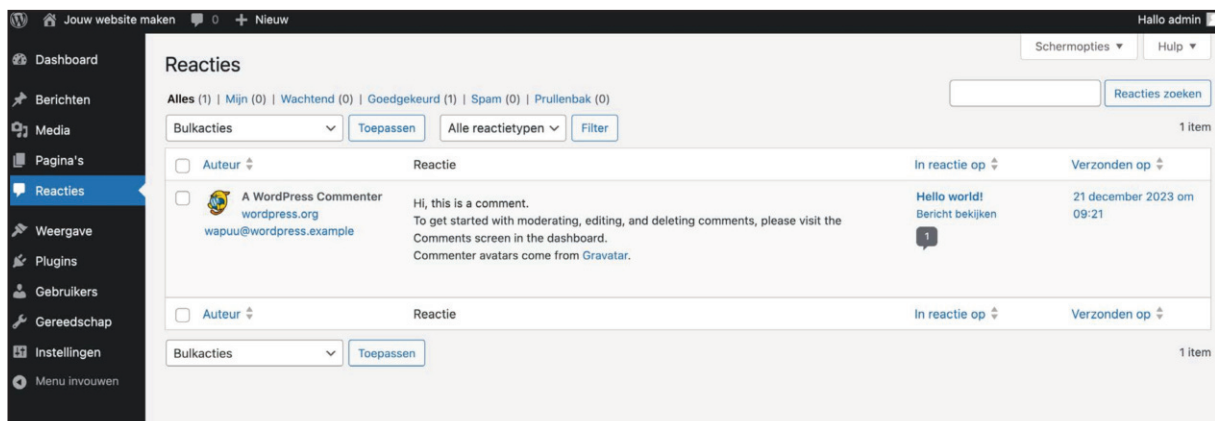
Jouw website maken 0 + Nieuw Hallo admin

Dashboard
Berichten
Media
Pagina's
Reacties
Weergave
Plugins
Gebruikers
Gereedschap
Instellingen
Menu invouwen

Schermopties ▾ Hulp ▾

Reacties

Alles (1) | Mijn (0) | Wachtend (0) | Goedgekeurd (1) | Spam (0) | Prullenbak (0)

Reacties zoeken

Bulkacties Toepassen Alle reactietypen Filter 1 item

| Auteur | Reactie | In reactie op | Verzonden op |
|---|---|---|---|
| A WordPress Commenter wordpress.org wapuu@wordpress.example | Hi, this is a comment. To get started with moderating, editing, and deleting comments, please visit the Comments screen in the dashboard. Commenter avatars come from Gravatar. | Hello world! Bericht bekijken 1 | 21 december 2023 om 09:21 |
| Auteur | Reactie | In reactie op | Verzonden op |

Bulkacties Toepassen 1 item